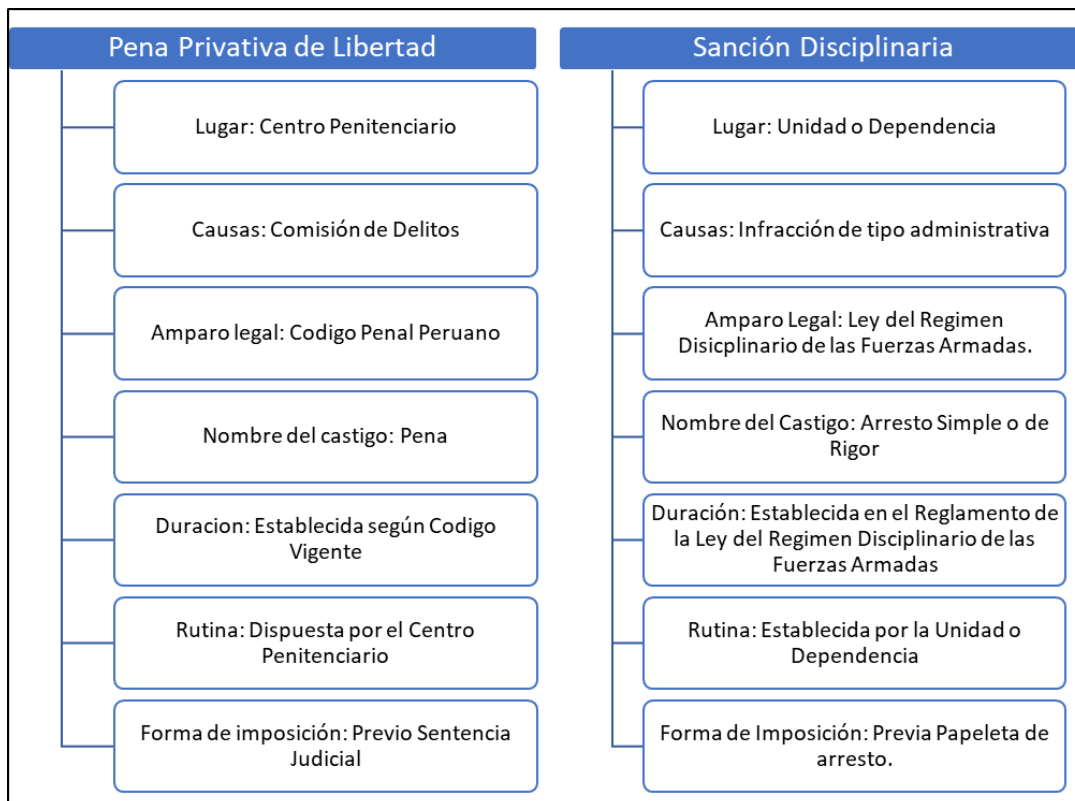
Pena Privativa de Libertad

Lugar: Centro Penitenciario

Causas: Comisión de Delitos

Amparo legal: Codigo Penal Peruano

Nombre del castigo: Pena

Duracion: Establecida según Codigo Vigente

Rutina: Dispuesta por el Centro Penitenciario

Forma de imposición: Previo Sentencia Judicial

Sanción Disciplinaria

Lugar: Unidad o Dependencia

Causas: Infracción de tipo administrativa

Amparo Legal: Ley del Regimen Disicplinario de las Fuerzas Armadas.

Nombre del Castigo: Arresto Simple o de Rigor

Duración: Establecida en el Reglamento de la Ley del Regimen Disciplinario de las Fuerzas Armadas

Rutina: Establecida por la Unidad o Dependencia

Forma de Imposición: Previa Papeleta de arresto.